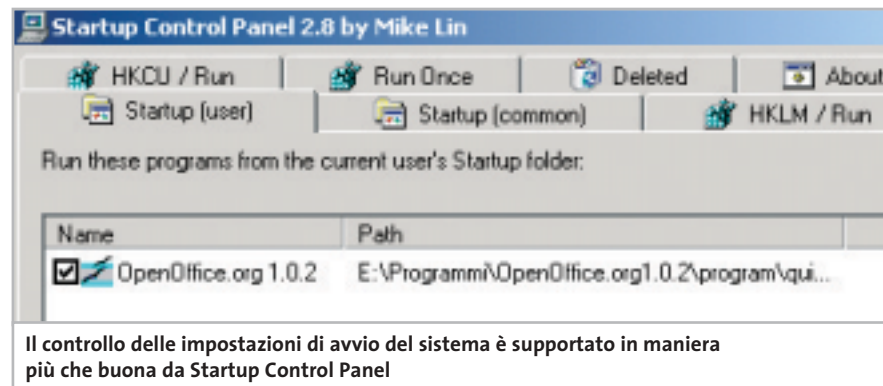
Startup Control Panel 2.8 by Mike Lin

HKCU / Run | Run Once | Deleted | About

Startup (user) | Startup (common) | HKLM / Run

Run these programs from the current user's Startup folder:

| Name | Path |
|---|---|
| OpenOffice.org 1.0.2 | E:\Programmi\OpenOffice.org1.0.2\program\qui... |

Il controllo delle impostazioni di avvio del sistema è supportato in maniera più che buona da Startup Control Panel